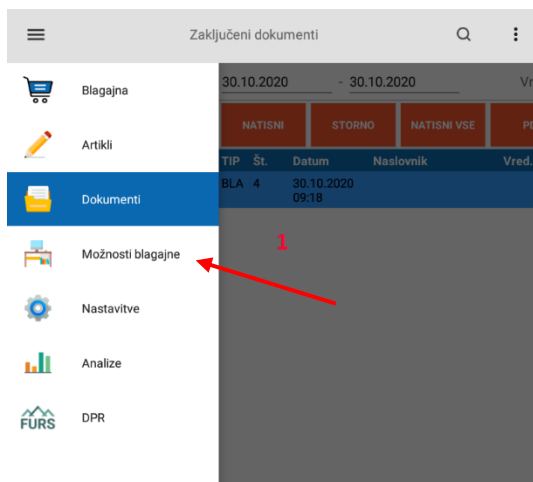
Zaključeni dokumenti

Blagajna

Artikli

Dokumenti

Možnosti blagajne

Nastavitve

Analize

FURS DPR

30.10.2020 - 30.10.2020 Vr

NATISNI STORNO NATISNI VSE P

| TIP | Št. | Datum | Naslovnik | Vred. |
|---|---|---|---|---|
| BLA | 4 | 30.10.2020 09:18 | | |

1